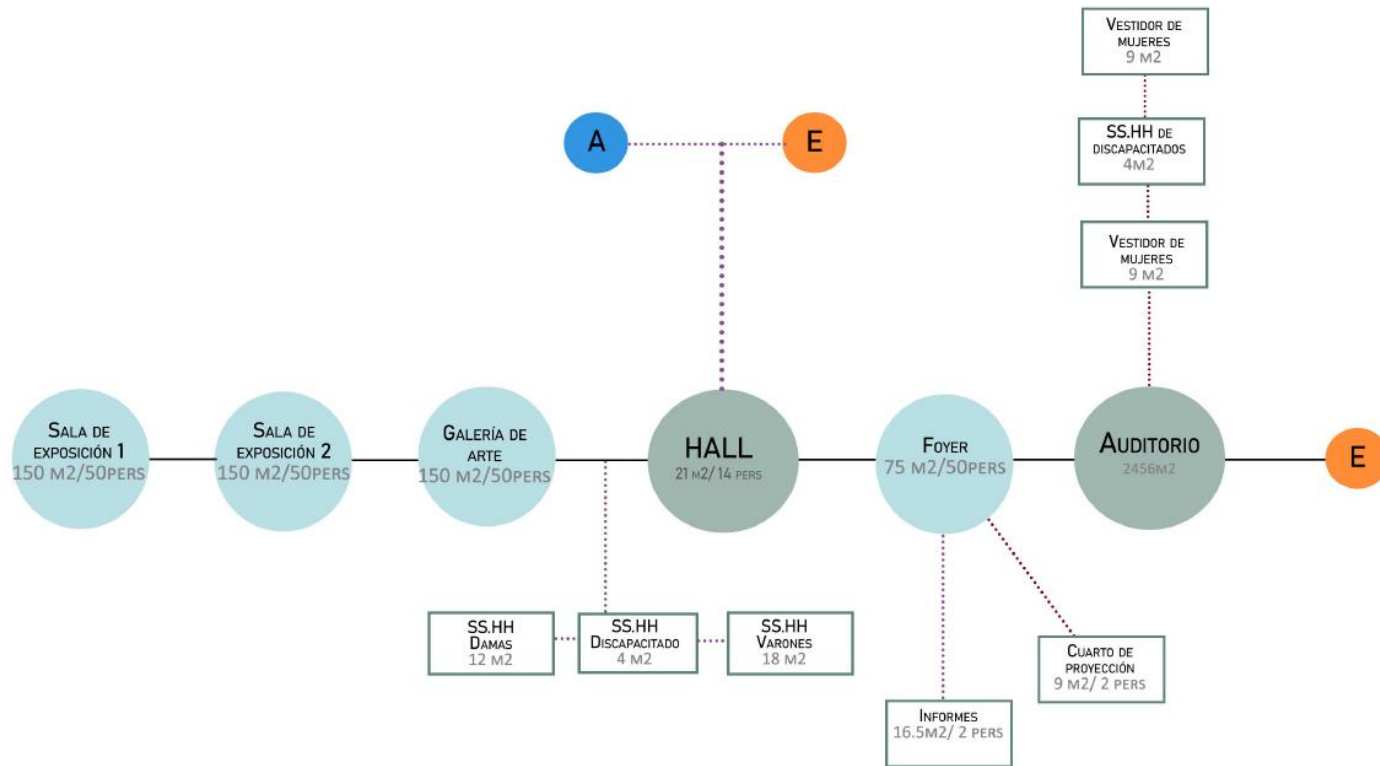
Vestidor de mujeres
9 m2

SS.HH de discapacitados
4m2

Vestidor de mujeres
9 m2

A

E

Sala de exposición 1
150 m2/50pers

Sala de exposición 2
150 m2/50pers

Galería de arte
150 m2/50pers

HALL
21 m2/ 14 pers

Foyer
75 m2/50pers

Auditorio
2456m2

E

SS.HH Damas
12 m2

SS.HH Discapacitado
4 m2

SS.HH Varones
18 m2

Cuarto de proyección
9 m2/ 2 pers

Informes
16.5m2/ 2 pers